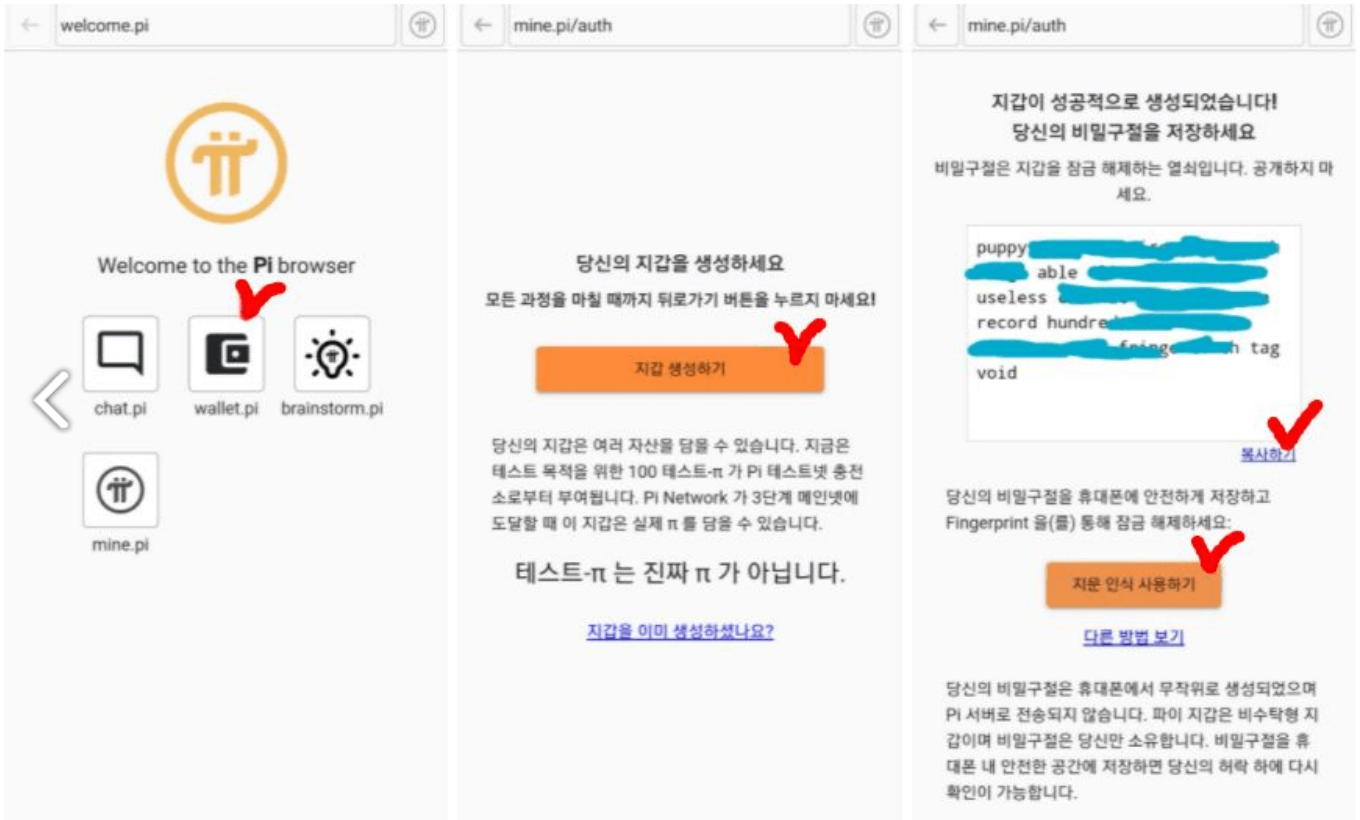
welcome.pi

Welcome to the **Pi** browser

chat.pi

wallet.pi

brainstorm.pi

mine.pi

mine.pi/auth

당신의 지갑을 생성하세요

모든 과정을 마칠 때까지 뒤로가기 버튼을 누르지 마세요!

지갑 생성하기

당신의 지갑은 여러 자산을 담을 수 있습니다. 지금은 테스트 목적을 위한 100 테스트-π 가 Pi 테스트넷 충전소로부터 부여됩니다. Pi Network 가 3단계 메인넷에 도달할 때 이 지갑은 실제 π 를 담을 수 있습니다.

테스트-π 는 진짜 π 가 아닙니다.

지갑을 이미 생성하셨나요?

mine.pi/auth

지갑이 성공적으로 생성되었습니다!
당신의 비밀구절을 저장하세요

비밀구절은 지갑을 잠금 해제하는 열쇠입니다. 공개하지 마세요.

puppy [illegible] able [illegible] useless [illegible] record hundre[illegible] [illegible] fring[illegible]h tag void

복사하기

당신의 비밀구절을 휴대폰에 안전하게 저장하고 Fingerprint 을(를) 통해 잠금 해제하세요:

지문 인식 사용하기

다른 방법 보기

당신의 비밀구절은 휴대폰에서 무작위로 생성되었으며 Pi 서버로 전송되지 않습니다. 파이 지갑은 비수탁형 지갑이며 비밀구절은 당신만 소유합니다. 비밀구절을 휴대폰 내 안전한 공간에 저장하면 당신의 허락 하에 다시 확인이 가능합니다.